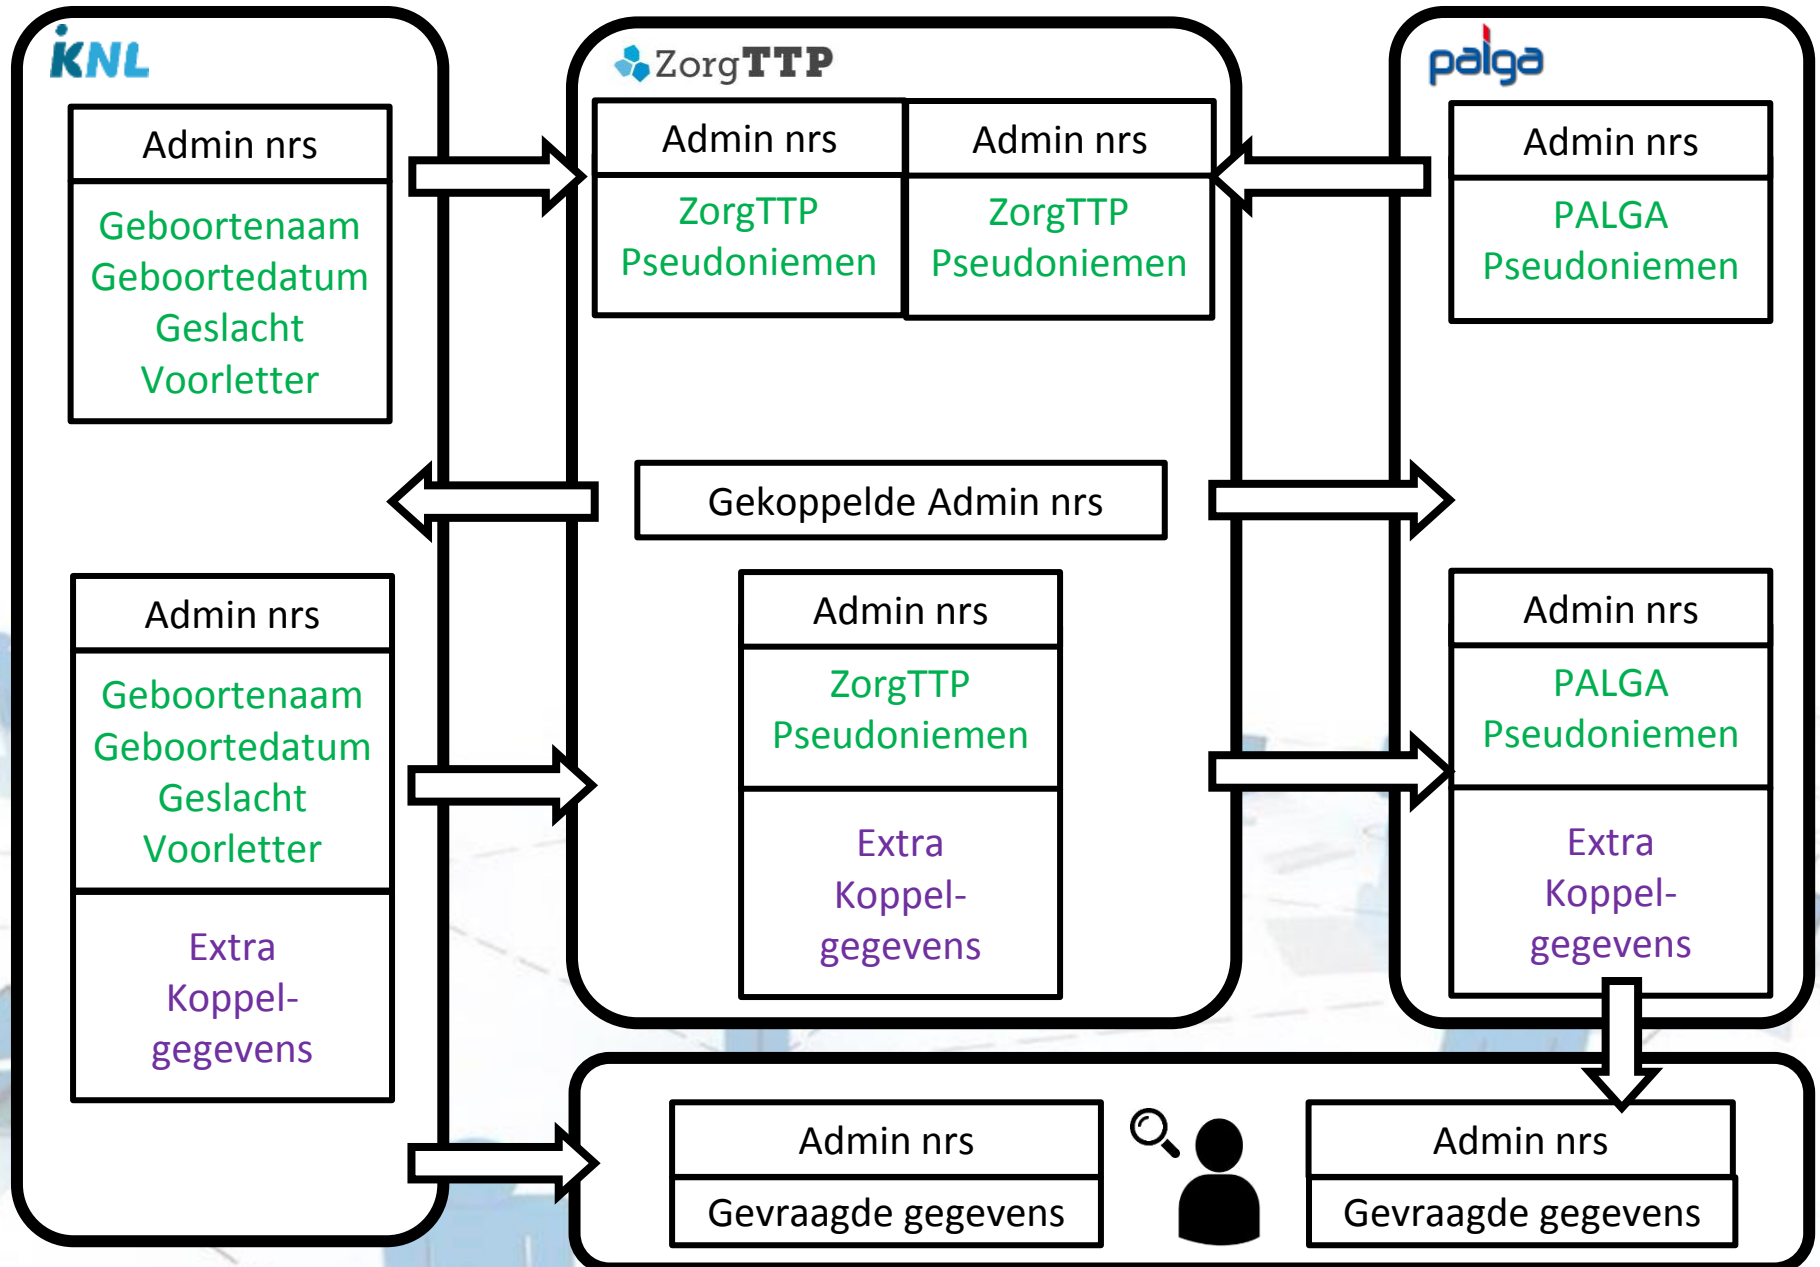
IKNL

Admin nrs
Geboortenaam
Geboortedatum
Geslacht
Voorletter

ZorgTTP

Admin nrs
ZorgTTP Pseudoniemen

Admin nrs
ZorgTTP Pseudoniemen

palga

Admin nrs
PALGA Pseudoniemen

Gekoppelde Admin nrs

Admin nrs
Geboortenaam
Geboortedatum
Geslacht
Voorletter
Extra Koppelgegevens

Admin nrs
ZorgTTP Pseudoniemen
Extra Koppelgegevens

Admin nrs
PALGA Pseudoniemen
Extra Koppelgegevens

Admin nrs
Gevraagde gegevens

Admin nrs
Gevraagde gegevens